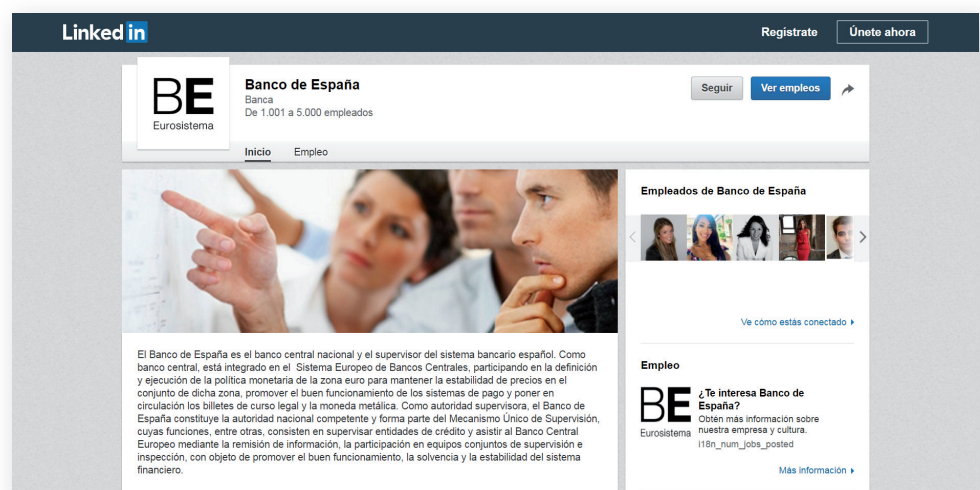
Linked in

Regístrate

Únete ahora

BE
Eurosistema

Banco de España
Banca
De 1.001 a 5.000 empleados

Seguir

Ver empleos

Inicio

Empleo

El Banco de España es el banco central nacional y el supervisor del sistema bancario español. Como banco central, está integrado en el Sistema Europeo de Bancos Centrales, participando en la definición y ejecución de la política monetaria de la zona euro para mantener la estabilidad de precios en el conjunto de dicha zona, promover el buen funcionamiento de los sistemas de pago y poner en circulación los billetes de curso legal y la moneda metálica. Como autoridad supervisora, el Banco de España constituye la autoridad nacional competente y forma parte del Mecanismo Único de Supervisión, cuyas funciones, entre otras, consisten en supervisar entidades de crédito y asistir al Banco Central Europeo mediante la remisión de información, la participación en equipos conjuntos de supervisión e inspección, con objeto de promover el buen funcionamiento, la solvencia y la estabilidad del sistema financiero.

Empleados de Banco de España

Ve cómo estás conectado ›

Empleo

BE
Eurosistema

¿Te interesa Banco de España?
Obtén más información sobre nuestra empresa y cultura.
i18n_num_jobs_posted

Más información ›